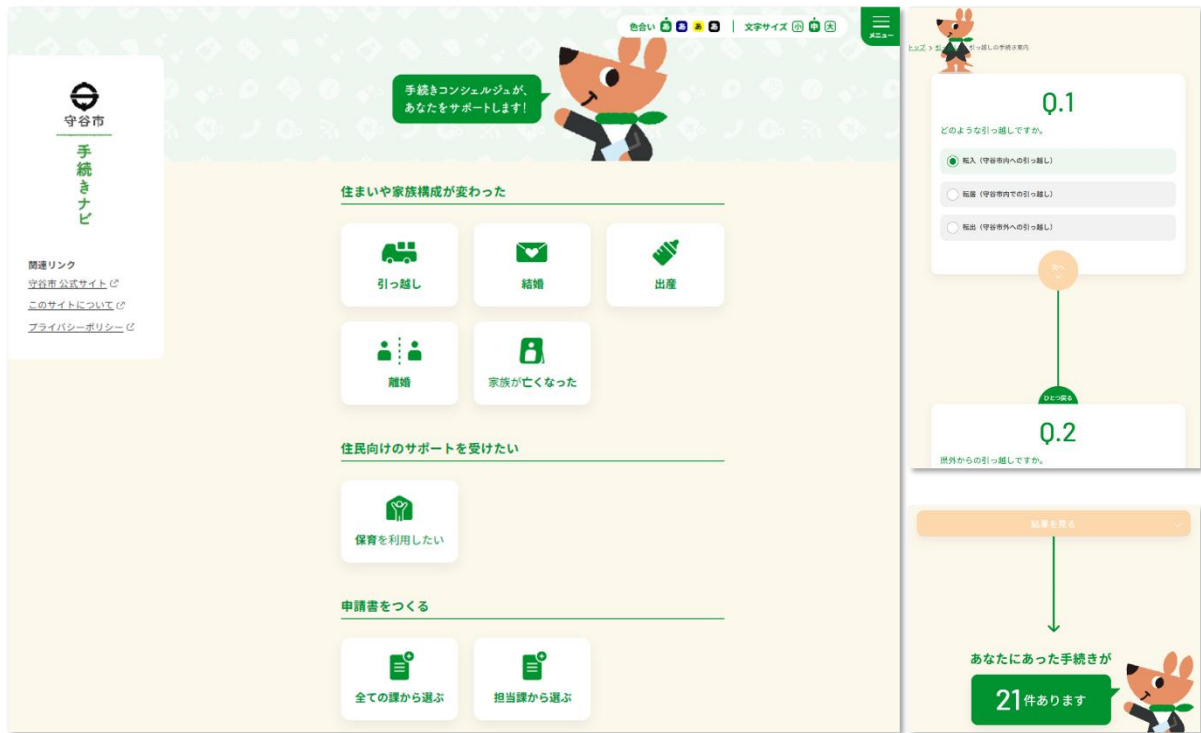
色合い あ あ あ あ　文字サイズ 小 中 大

メニュー

守谷市
手続きナビ

関連リンク
守谷市 公式サイト
このサイトについて
プライバシーポリシー

手続きコンシェルジュが、あなたをサポートします！

住まいや家族構成が変わった

引っ越し
結婚
出産
離婚
家族が亡くなった

住民向けのサポートを受けたい

保育を利用したい

申請書をつくる

全ての課から選ぶ
担当課から選ぶ

トップ > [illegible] 引っ越しの手続き案内

Q.1
どのような引っ越しですか。

転入（守谷市内への引っ越し）
転居（守谷市内での引っ越し）
転出（守谷市外への引っ越し）

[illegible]

ひとつ戻る

Q.2
県外からの引っ越しですか。

結果を見る

あなたにあった手続きが
21件あります